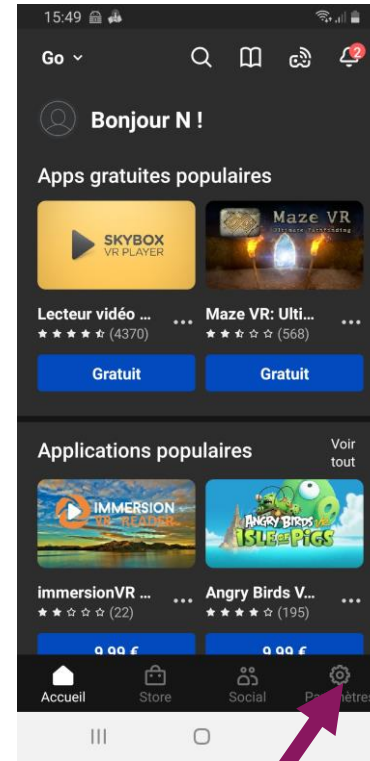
15:49

Go

2

Bonjour N !

Apps gratuites populaires

SKYBOX VR PLAYER

Maze VR Ultimate Pathfinding

Lecteur vidéo ...
(4370)

Maze VR: Ulti...
(568)

Gratuit

Gratuit

Applications populaires

Voir tout

IMMERSION VR READER

ANGRY BIRDS ISLE OF PIGS

immersionVR ...
(22)

Angry Birds V...
(195)

9,99 €

9,99 €

Accueil

Store

Social

Paramètres